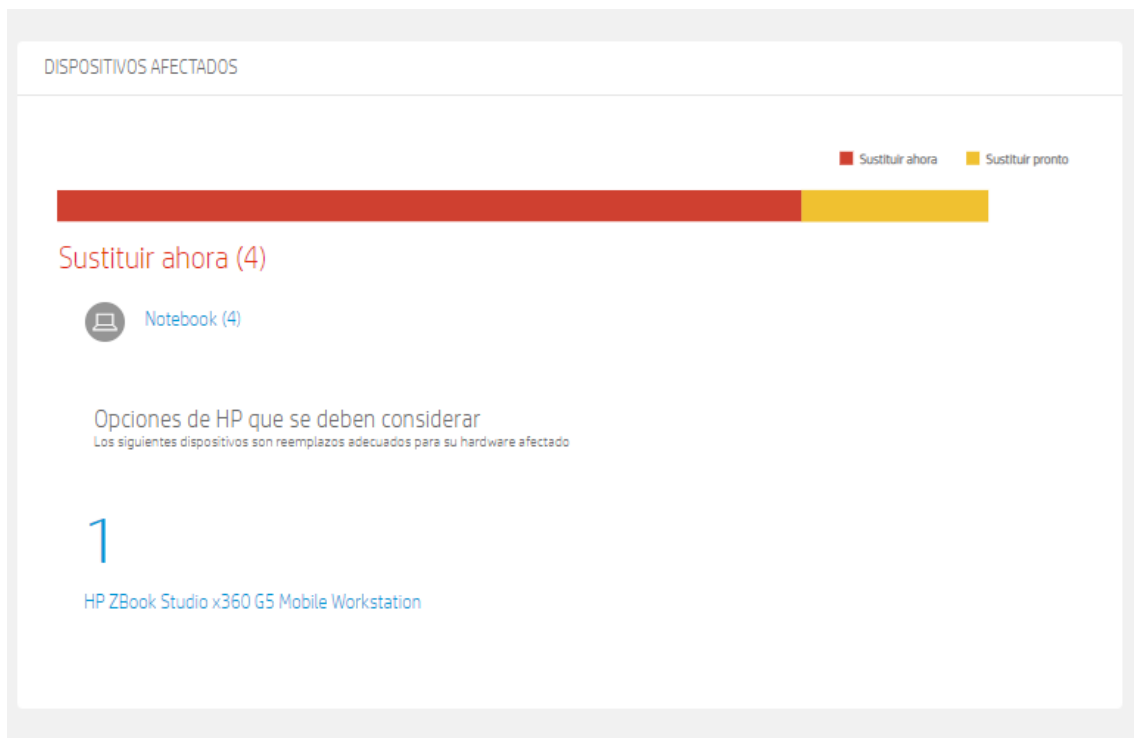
DISPOSITIVOS AFECTADOS

Sustituir ahora
Sustituir pronto

Sustituir ahora (4)

Notebook (4)

Opciones de HP que se deben considerar
Los siguientes dispositivos son reemplazos adecuados para su hardware afectado

1

HP ZBook Studio x360 G5 Mobile Workstation